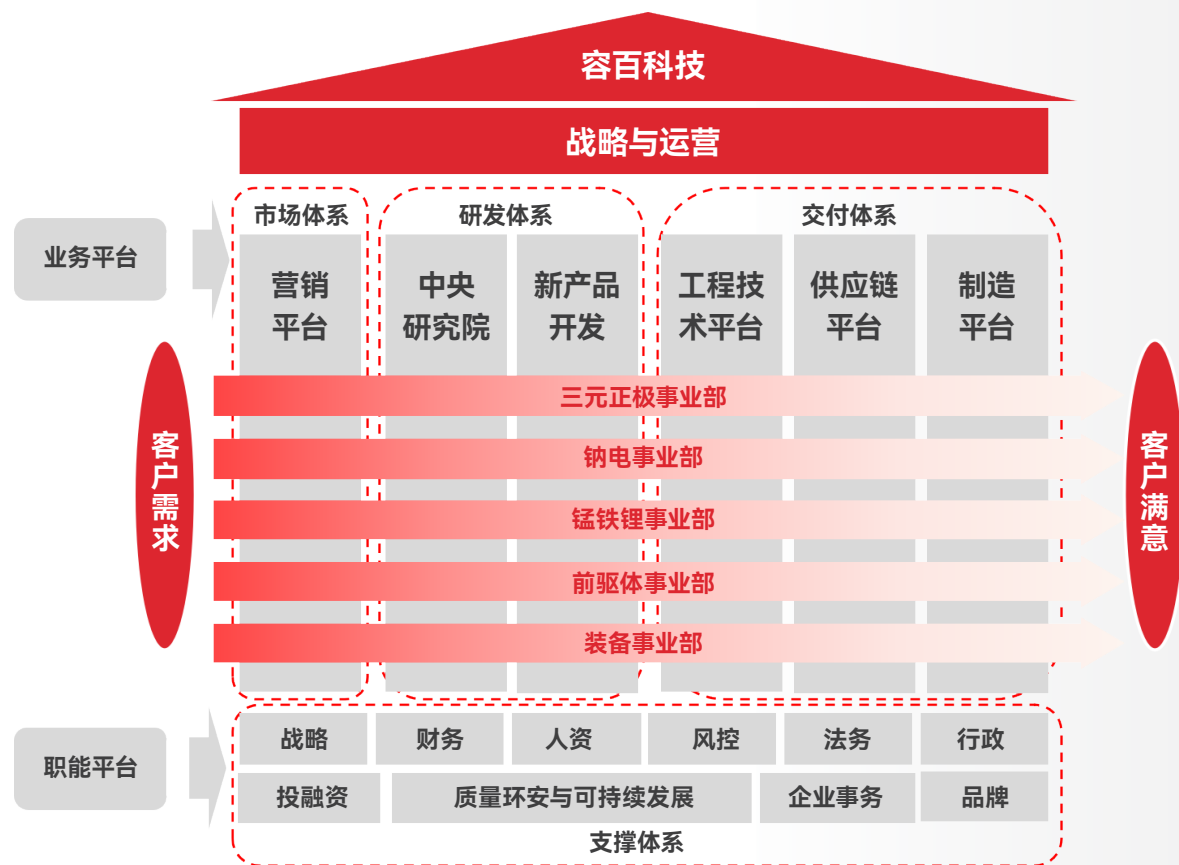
容百科技

战略与运营

业务平台

市场体系

营销平台

研发体系

中央研究院

新产品开发

交付体系

工程技术平台

供应链平台

制造平台

客户需求

三元正极事业部

钠电事业部

锰铁锂事业部

前驱体事业部

装备事业部

客户满意

职能平台

| 战略 | 财务 | 人资 | 风控 | 法务 | 行政 |
|---|---|---|---|---|---|
| 投融资 | 质量环安与可持续发展 | | 企业事务 | | 品牌 |

支撑体系